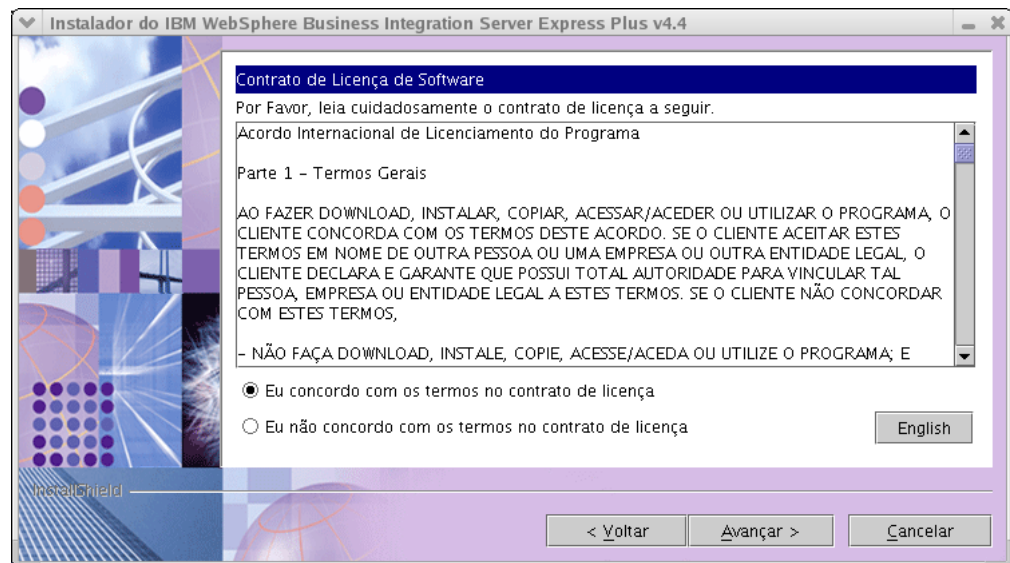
Instalador do IBM WebSphere Business Integration Server Express Plus v4.4

Contrato de Licença de Software

Por Favor, leia cuidadosamente o contrato de licença a seguir.

Acordo Internacional de Licenciamento do Programa

Parte 1 - Termos Gerais

AO FAZER DOWNLOAD, INSTALAR, COPIAR, ACESSAR/ACEDER OU UTILIZAR O PROGRAMA, O CLIENTE CONCORDA COM OS TERMOS DESTE ACORDO. SE O CLIENTE ACEITAR ESTES TERMOS EM NOME DE OUTRA PESSOA OU UMA EMPRESA OU OUTRA ENTIDADE LEGAL, O CLIENTE DECLARA E GARANTE QUE POSSUI TOTAL AUTORIDADE PARA VINCULAR TAL PESSOA, EMPRESA OU ENTIDADE LEGAL A ESTES TERMOS. SE O CLIENTE NÃO CONCORDAR COM ESTES TERMOS,

- NÃO FAÇA DOWNLOAD, INSTALE, COPIE, ACESSE/ACEDA OU UTILIZE O PROGRAMA; E

Eu concordo com os termos no contrato de licença

Eu não concordo com os termos no contrato de licença

English

InstallShield

< Voltar

Avançar >

Cancelar